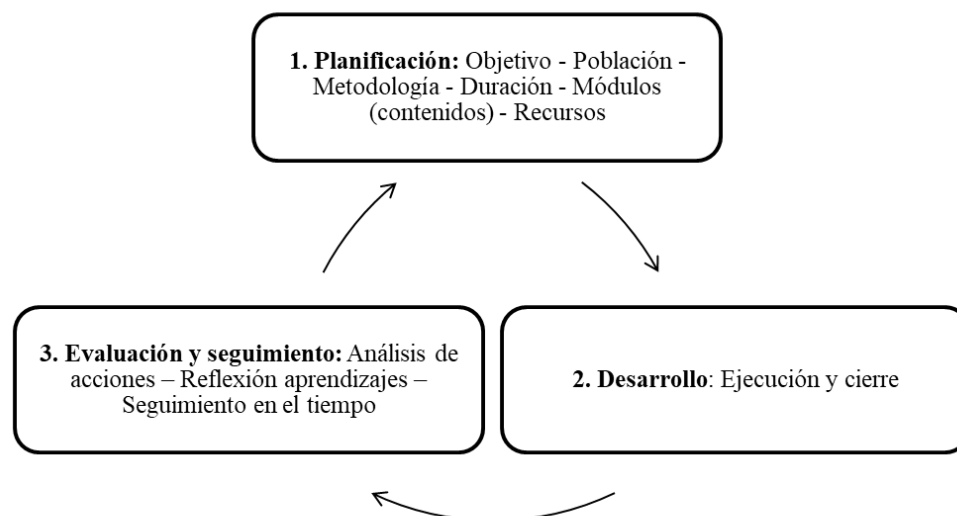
**1. Planificación:** Objetivo - Población - Metodología - Duración - Módulos (contenidos) - Recursos

**2. Desarrollo**: Ejecución y cierre

**3. Evaluación y seguimiento:** Análisis de acciones – Reflexión aprendizajes – Seguimiento en el tiempo